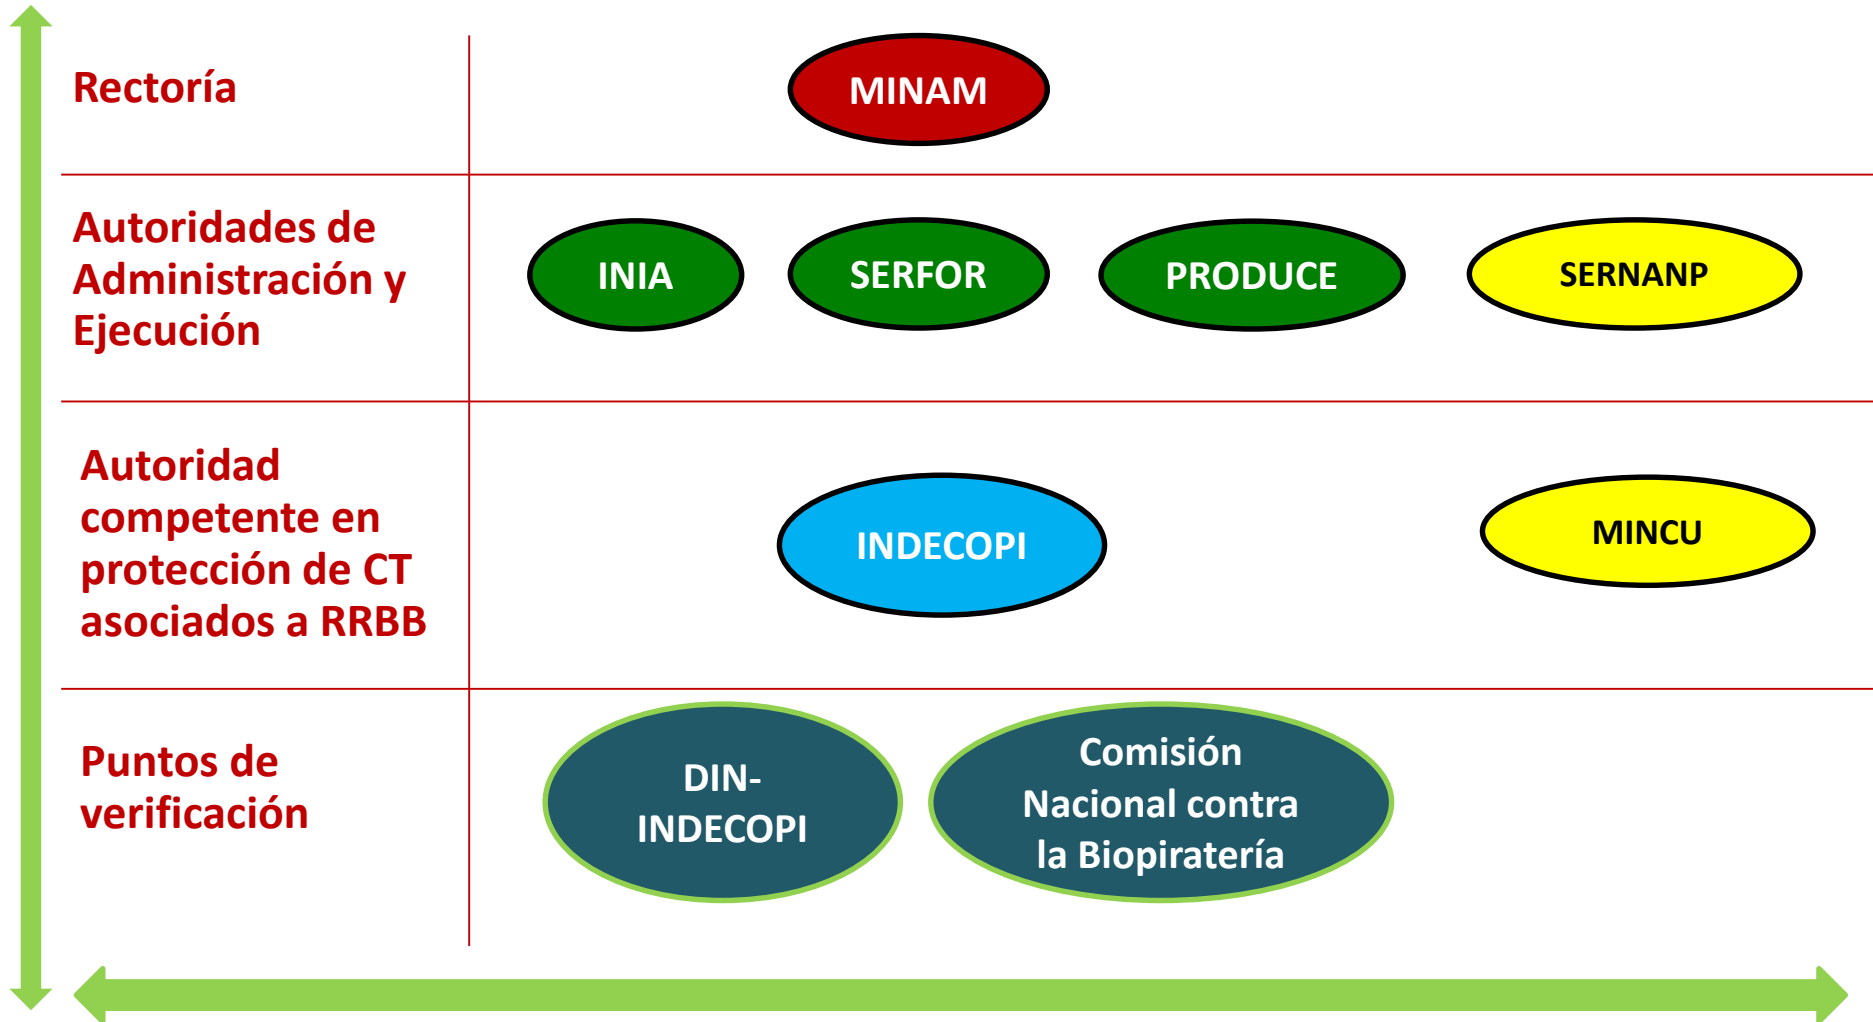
| | |
|---|---|
| Rectoría | MINAM |
| Autoridades de Administración y Ejecución | INIA, SERFOR, PRODUCE, SERNANP |
| Autoridad competente en protección de CT asociados a RRBB | INDECOPI, MINCU |
| Puntos de verificación | DIN-INDECOPI, Comisión Nacional contra la Biopiratería |